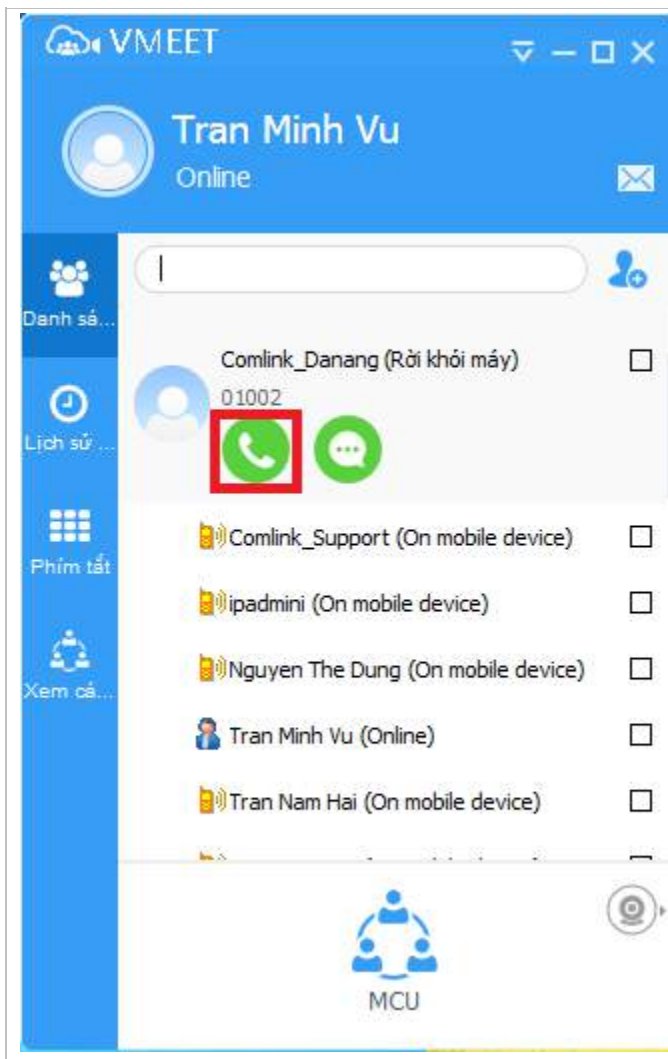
VMEET

Tran Minh Vu
Online

Danh sá...

Lịch sử ...

Phím tắt

Xem cá...

Comlink_Danang (Rời khỏi máy)
01002

Comlink_Support (On mobile device)

ipadmini (On mobile device)

Nguyen The Dung (On mobile device)

Tran Minh Vu (Online)

Tran Nam Hai (On mobile device)

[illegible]

MCU